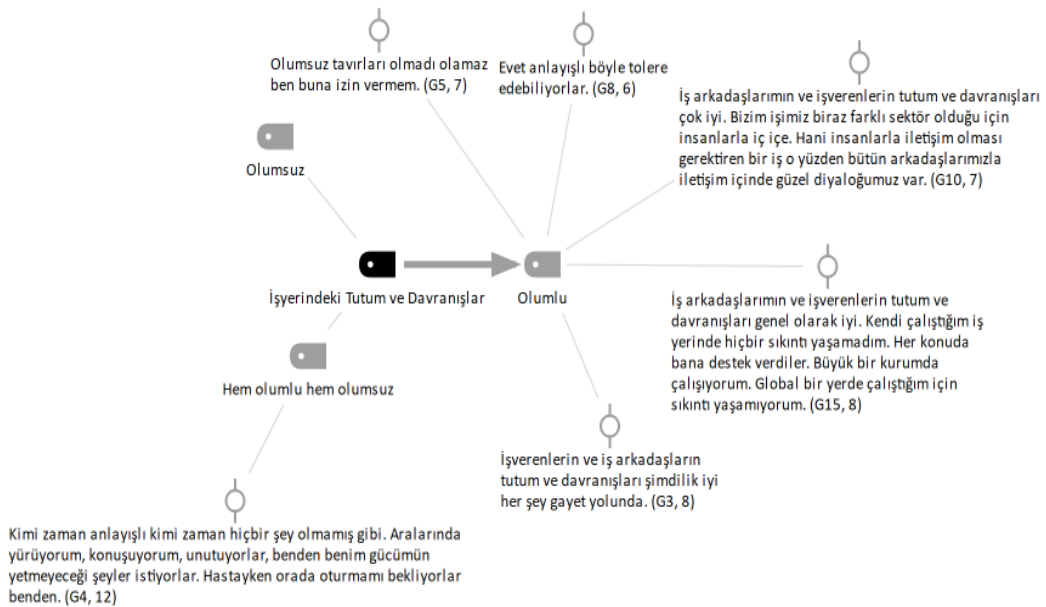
Olumsuz tavırları olmadı olamaz ben buna izin vermem. (G5, 7)

Evet anlayışlı böyle tolere edebiliyorlar. (G8, 6)

İş arkadaşlarımın ve işverenlerin tutum ve davranışları çok iyi. Bizim işimiz biraz farklı sektör olduğu için insanlarla iç içe. Hani insanlarla iletişim olması gerektiren bir iş o yüzden bütün arkadaşlarımızla iletişim içinde güzel diyaloğumuz var. (G10, 7)

Olumsuz

İşyerindeki Tutum ve Davranışlar

Olumlu

İş arkadaşlarımın ve işverenlerin tutum ve davranışları genel olarak iyi. Kendi çalıştığım iş yerinde hiçbir sıkıntı yaşamadım. Her konuda bana destek verdiler. Büyük bir kurumda çalışıyorum. Global bir yerde çalıştığım için sıkıntı yaşamıyorum. (G15, 8)

Hem olumlu hem olumsuz

İşverenlerin ve iş arkadaşların tutum ve davranışları şimdilik iyi her şey gayet yolunda. (G3, 8)

Kimi zaman anlayışlı kimi zaman hiçbir şey olmamış gibi. Aralarında yürüyorum, konuşuyorum, unutuyorlar, benden benim gücümün yetmeyeceği şeyler istiyorlar. Hastayken orada oturmamı bekliyorlar benden. (G4, 12)